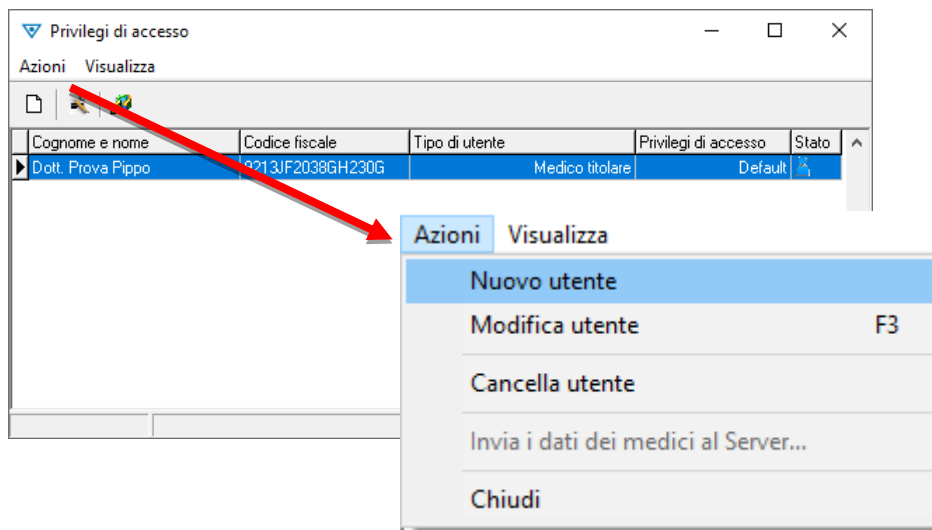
Privilegi di accesso

Azioni Visualizza

| Cognome e nome | Codice fiscale | Tipo di utente | Privilegi di accesso | Stato |
|---|---|---|---|---|
| Dott. Prova Pippo | 9213JF2038GH230G | Medico titolare | Default | |

Azioni Visualizza

Nuovo utente
Modifica utente F3
Cancella utente
Invia i dati dei medici al Server...
Chiudi